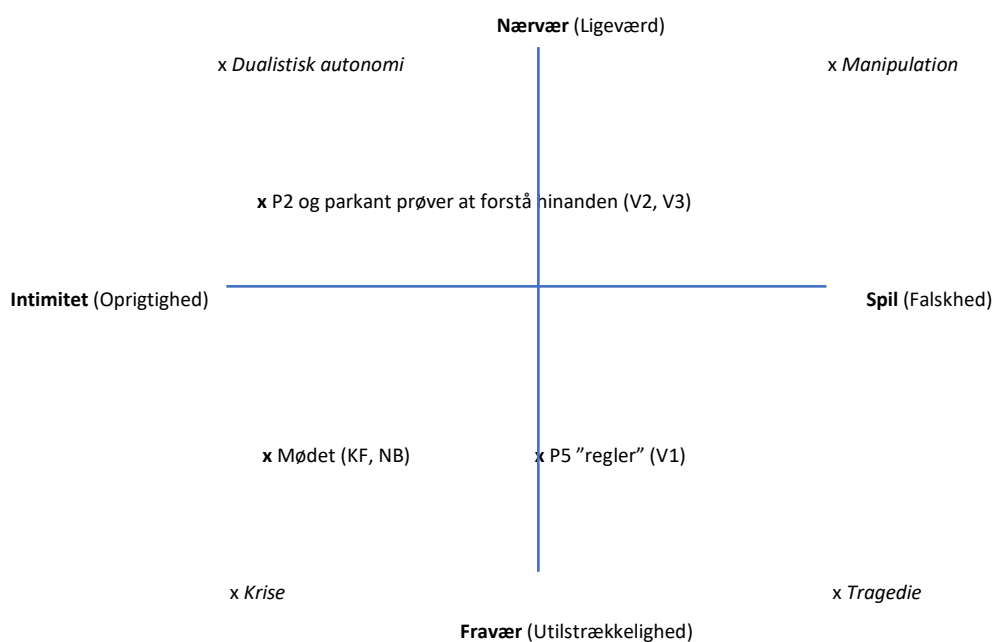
**Nærvær** (Ligeværd)

x *Dualistisk autonomi*

x *Manipulation*

**x** P2 og parkant prøver at forstå hinanden (V2, V3)

**Intimitet** (Oprigtighed)

**Spil** (Falskhed)

**x** Mødet (KF, NB)

x P5 ”regler” (V1)

x *Krise*

x *Tragedie*

**Fravær** (Utilstrækkelighed)